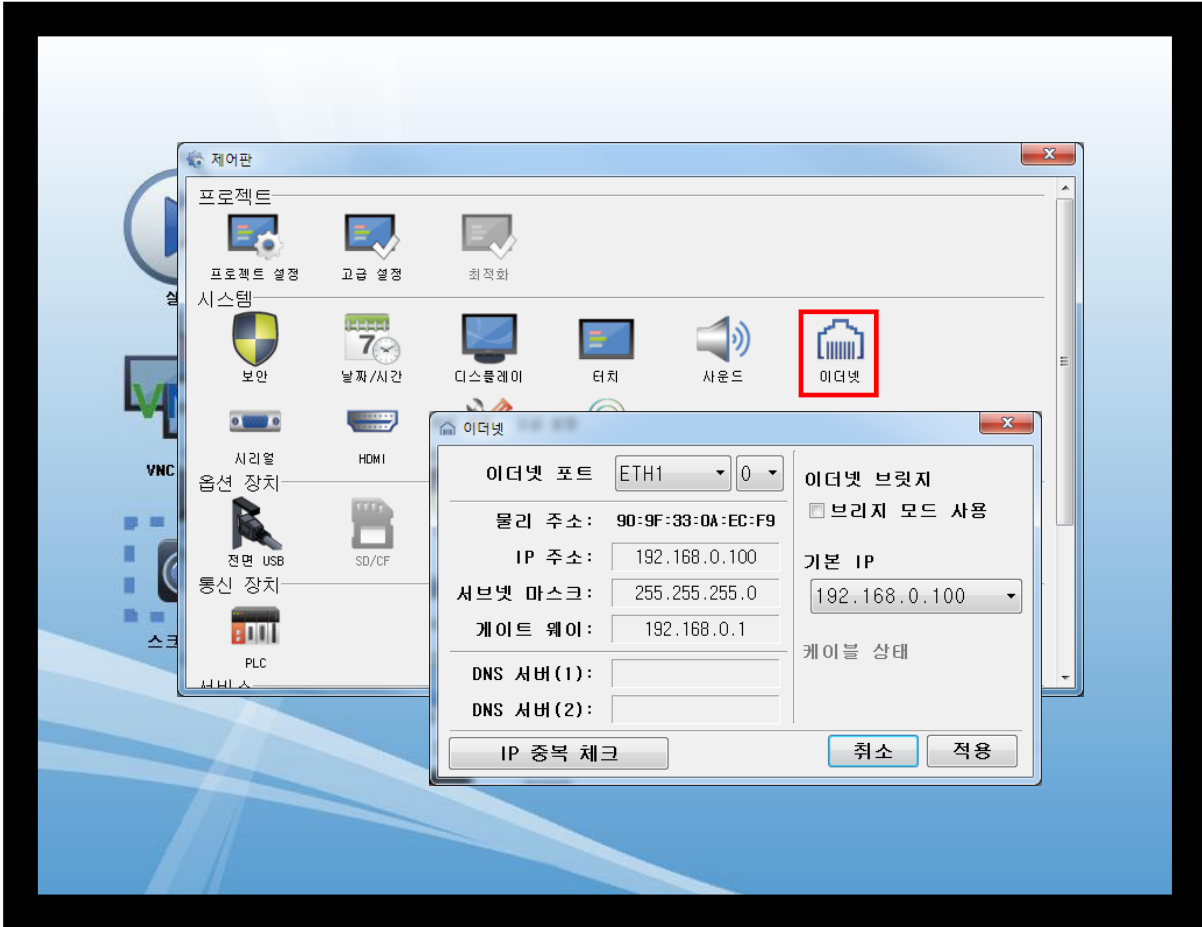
제어판

프로젝트
프로젝트 설정
고급 설정
최적화

시스템
보안
날짜/시간
디스플레이
터치
사운드
이더넷
시리얼
HDMI

옵션 장치
전면 USB
SD/CF

통신 장치
PLC

VNC

이더넷

이더넷 포트 ETH1 0
물리 주소: 90:9F:33:0A:EC:F9
IP 주소: 192.168.0.100
서브넷 마스크: 255.255.255.0
게이트 웨이: 192.168.0.1
DNS 서버(1):
DNS 서버(2):

이더넷 브릿지
브리지 모드 사용
기본 IP
192.168.0.100
케이블 상태

IP 중복 체크
취소
적용